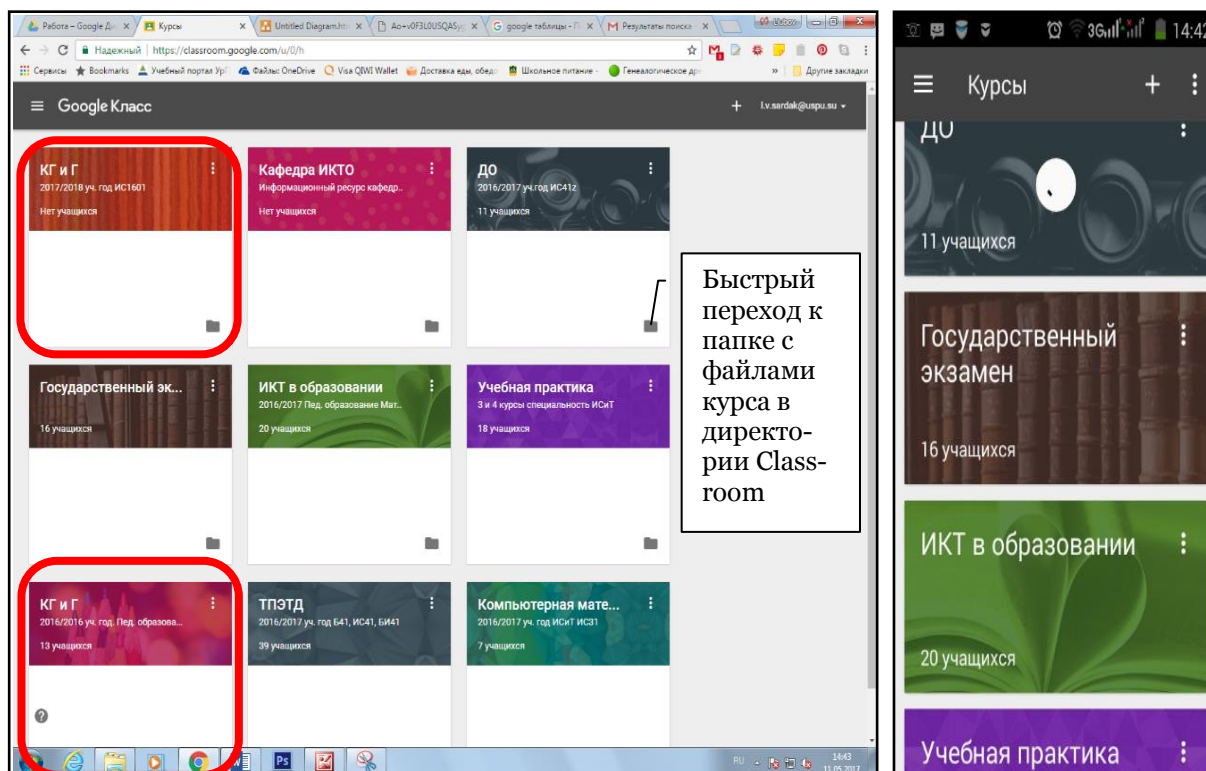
Работа – Google Ди × Курсы × Untitled Diagram.htm × Ao+v0F3L0USQASy × google таблицы - Г × Результаты поиска × Lubov

← → C Надежный | https://classroom.google.com/u/0/h

Сервисы Bookmarks Учебный портал УрГ Файлы: OneDrive Visa QIWI Wallet Доставка еды, обед Школьное питание Генеалогическое др » Другие закладки

Google Класс + l.v.sardak@uspu.su

КГ и Г
2017/2018 уч. год ИС1601
Нет учащихся

Кафедра ИКТО
Информационный ресурс кафедр..
Нет учащихся

ДО
2016/2017 уч.год ИС41z
11 учащихся

Быстрый переход к папке с файлами курса в директории Classroom

Государственный эк...
16 учащихся

ИКТ в образовании
2016/2017 Пед. образование Мат..
20 учащихся

Учебная практика
3 и 4 курсы специальность ИСиТ
18 учащихся

КГ и Г
2016/2016 уч. год. Пед. образова...
13 учащихся

ТПЭТД
2016/2017 уч. год Б41, ИС41, БИ41
39 учащихся

Компьютерная мате...
2016/2017 уч. год ИСиТ ИС31
7 учащихся

RU 14:43 11.05.2017

3G 14:42

Курсы +

ДО
11 учащихся

Государственный экзамен
16 учащихся

ИКТ в образовании
20 учащихся

Учебная практика